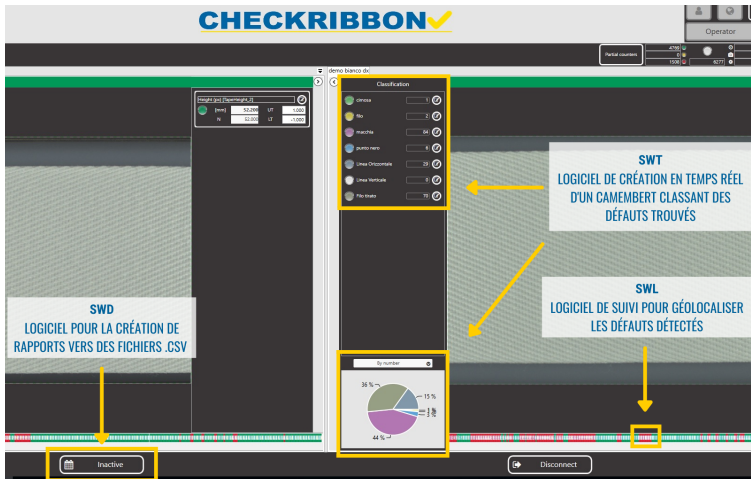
CHECKRIBBON

Operator

Partial counters
4788
0
1508
6277

demo bianco dx

Height (px) [TapeHeight_0]
[mm] 52,000 UT 1,000
N 52,000 LT -1,000

Classification
cimosa 1
filo 2
macchia 64
punto nero 6
Linea Orizzontale 29
Linea Verticale 0
Filo tirato 15

SWT
LOGICIEL DE CRÉATION EN TEMPS RÉEL D'UN CAMEMBERT CLASSANT DES DÉFAUTS TROUVÉS

SWL
LOGICIEL DE SUIVI POUR GÉOLOCALISER LES DÉFAUTS DÉTECTÉS

SWD
LOGICIEL POUR LA CRÉATION DE RAPPORTS VERS DES FICHIERS .CSV

By number
36 %
15 %
44 %

Inactive

Disconnect